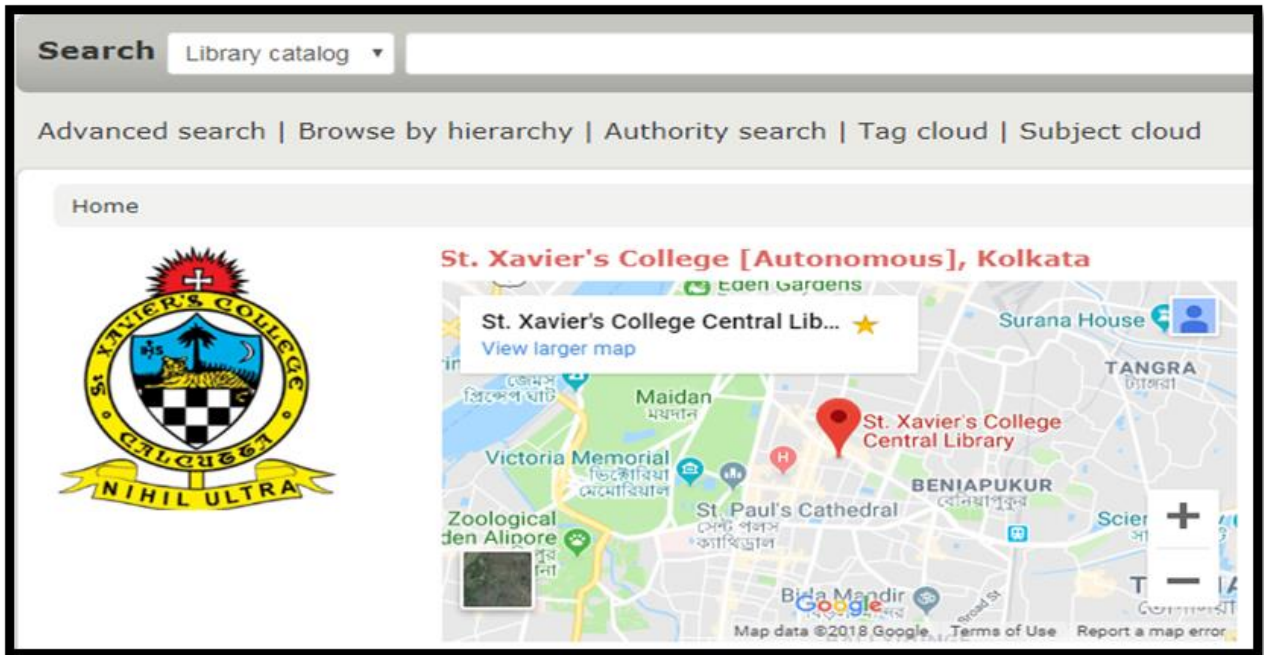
Search Library catalog ▾

Advanced search | Browse by hierarchy | Authority search | Tag cloud | Subject cloud

Home

St. Xavier's College Calcutta

IHS

NIHIL ULTRA

St. Xavier's College [Autonomous], Kolkata

Eden Gardens

St. Xavier's College Central Lib... ★
View larger map

Surana House

TANGRA
ট্যাংরা

জেমস
প্রিন্সেপ ঘাট

Maidan
ময়দান

St. Xavier's College Central Library

Victoria Memorial
ভিক্টোরিয়া
মেমোরিয়াল

BENIAPUKUR
বেনিয়াপুকুর

St. Paul's Cathedral
সেন্ট পলস
ক্যাথিড্রাল

Zoological
den Alipore

Scien

Birla Mandir

Google

+
−

Map data ©2018 Google Terms of Use Report a map error